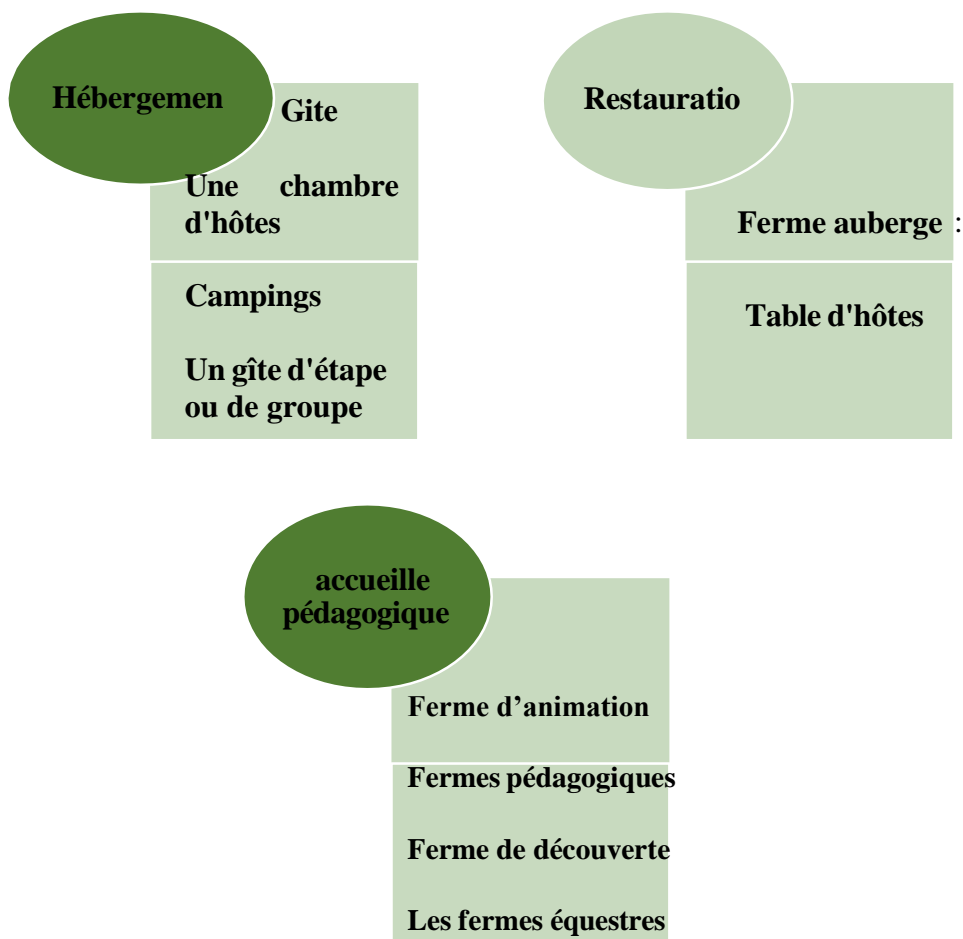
Hébergemen

Gite

Une chambre d'hôtes

Campings

Un gîte d'étape ou de groupe

Restauratio

Ferme auberge :

Table d'hôtes

accueille pédagogique

Ferme d’animation

Fermes pédagogiques

Ferme de découverte

Les fermes équestres